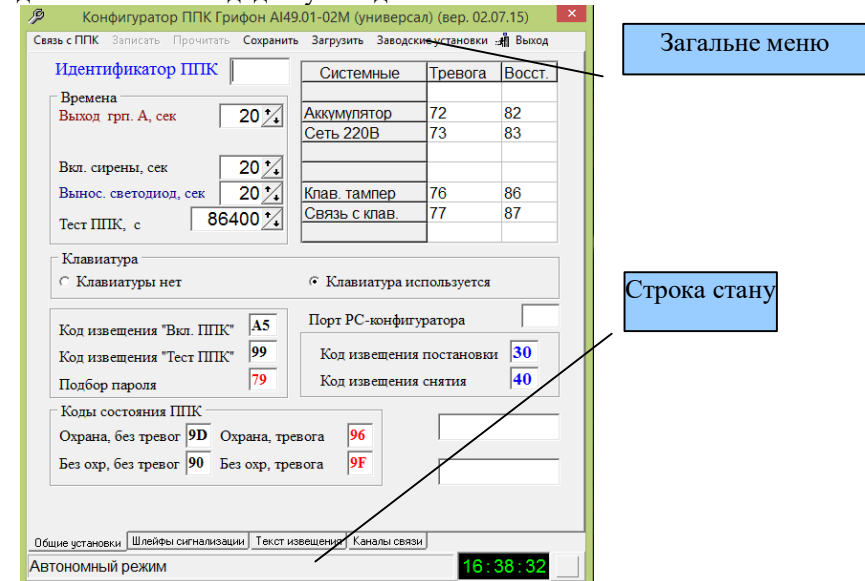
Конфигуратор ППК Грифон АI49.01-02М (универсал) (вер. 02.07.15)

Связь с ППК Записать Прочитать Сохранить Загрузить Заводские установки Выход

Загальне меню

Идентификатор ППК

Времена
Выход грп. А, сек 20
Вкл. сирены, сек 20
Вынос. светодиод, сек 20
Тест ППК, с 86400

| Системные | Тревога | Восст. |
|---|---|---|
| | | |
| Аккумулятор | 72 | 82 |
| Сеть 220В | 73 | 83 |
| | | |
| | | |
| Клав. тампер | 76 | 86 |
| Связь с клав. | 77 | 87 |
| | | |

Клавиатура
Клавиатуры нет
Клавиатура используется

Строка стану

Код извещения "Вкл. ППК" A5
Код извещения "Тест ППК" 99
Подбор пароля 79

Порт РС-конфигуратора
Код извещения постановки 30
Код извещения снятия 40

Коды состояния ППК
Охрана, без тревог 9D
Охрана, тревога 96
Без охр, без тревог 90
Без охр, тревога 9F

Общие установки Шлейфы сигнализации Текст извещения Каналы связи

Автономный режим 16:38:32